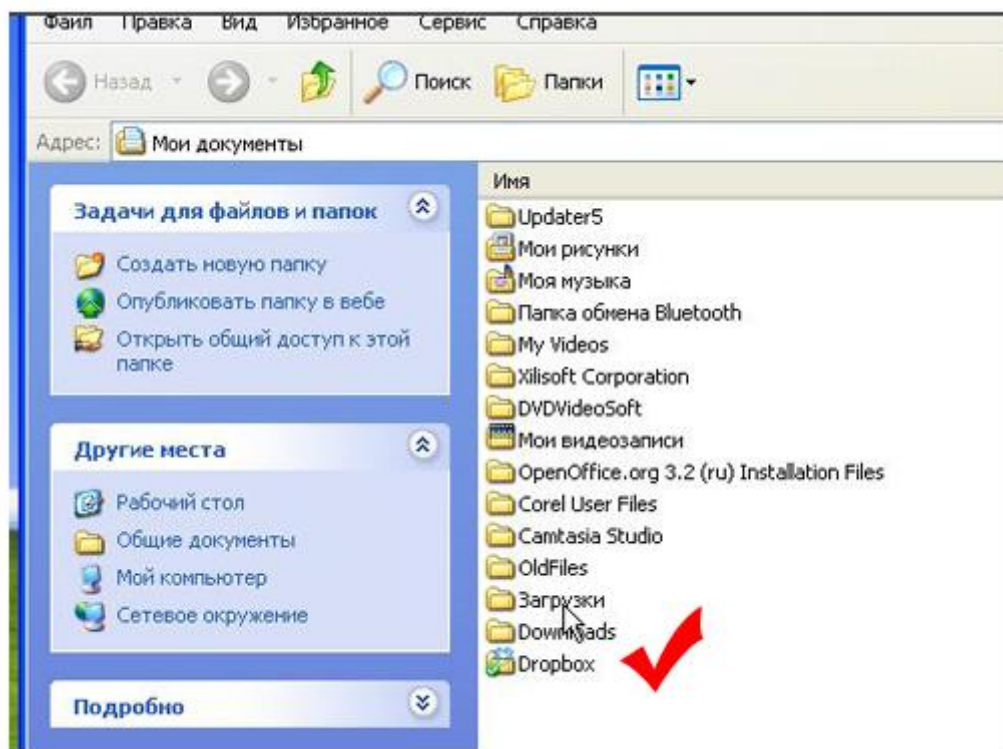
Файл Правка Вид Избранное Сервис Справка

Назад Поиск Папки

Адрес: Мои документы

Задачи для файлов и папок

Создать новую папку
Опубликовать папку в вебе
Открыть общий доступ к этой папке

Другие места

Рабочий стол
Общие документы
Мой компьютер
Сетевое окружение

Подробно

Имя
Updater5
Мои рисунки
Моя музыка
Папка обмена Bluetooth
My Videos
Xilisoft Corporation
DVDVideoSoft
Мои видеозаписи
OpenOffice.org 3.2 (ru) Installation Files
Corel User Files
Camtasia Studio
OldFiles
Загрузки
Downloads
Dropbox